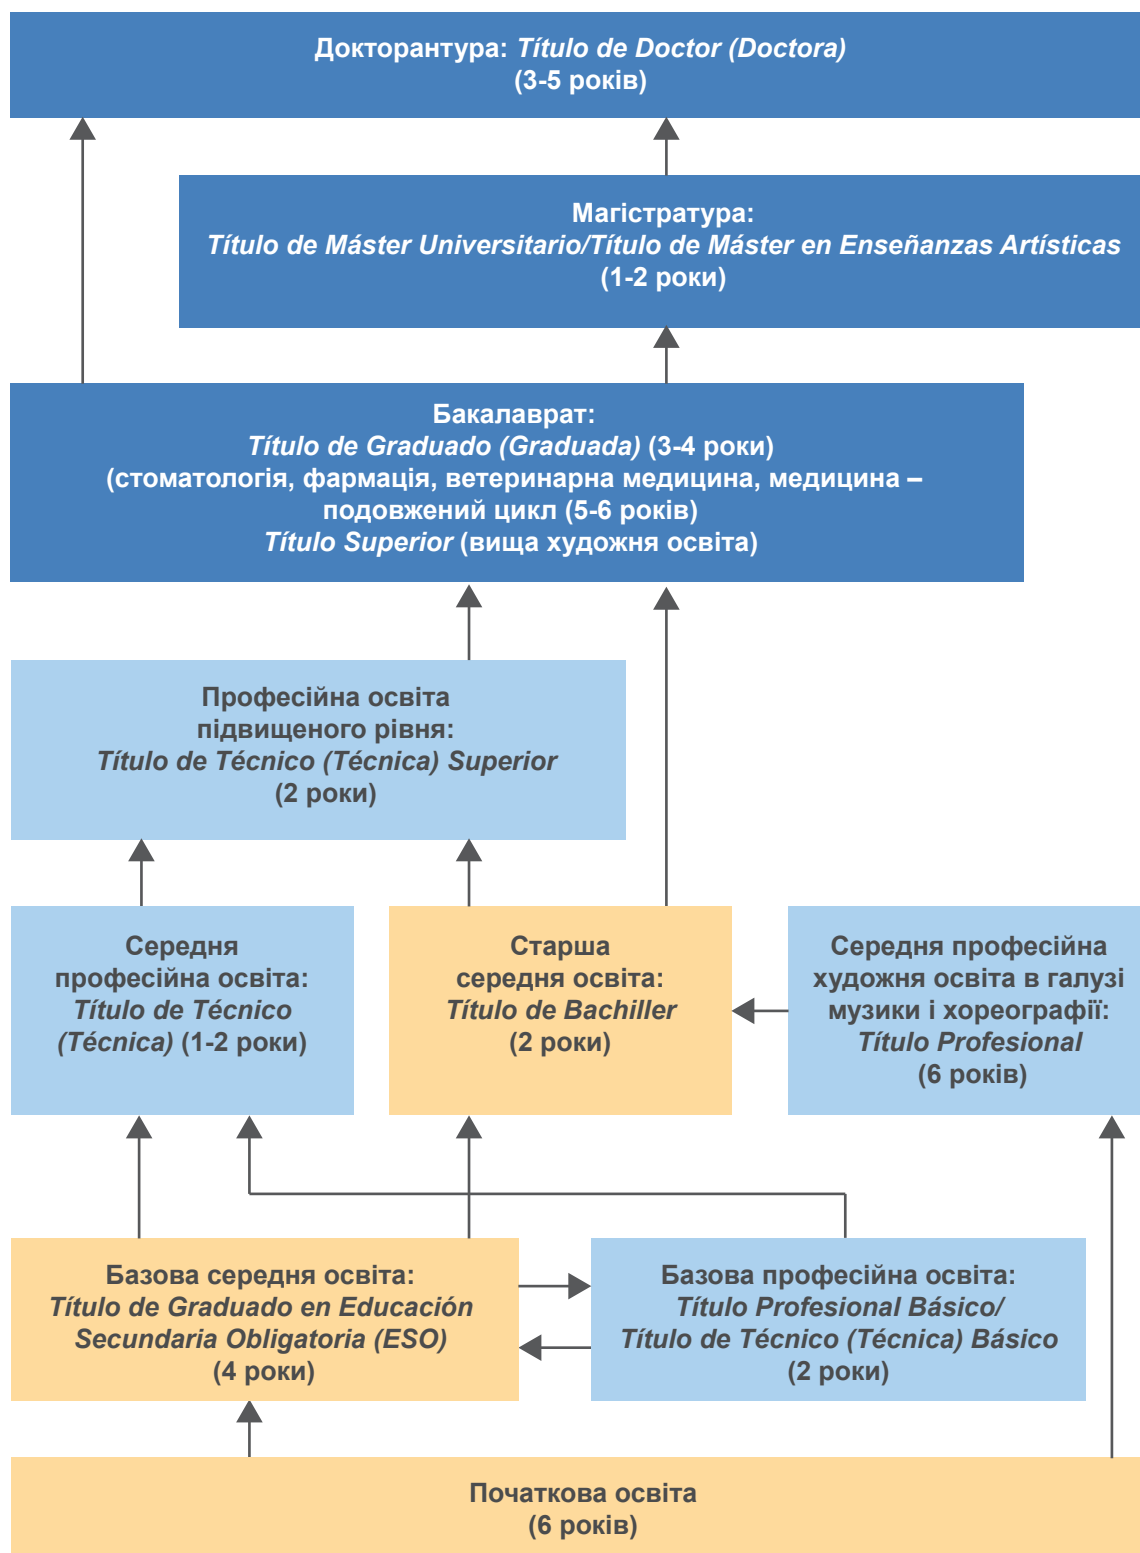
Докторантура: Título de Doctor (Doctora)
(3-5 років)

Магістратура:
Título de Máster Universitario/Título de Máster en Enseñanzas Artísticas
(1-2 роки)

Бакалаврат:
Título de Graduado (Graduada) (3-4 роки)
(стоматологія, фармація, ветеринарна медицина, медицина – подовжений цикл (5-6 років)
Título Superior (вища художня освіта)

Професійна освіта підвищеного рівня:
Título de Técnico (Técnica) Superior
(2 роки)

Середня професійна освіта:
Título de Técnico (Técnica) (1-2 роки)

Старша середня освіта:
Título de Bachiller
(2 роки)

Середня професійна художня освіта в галузі музики і хореографії:
Título Profesional
(6 років)

Базова середня освіта:
Título de Graduado en Educación Secundaria Obligatoria (ESO)
(4 роки)

Базова професійна освіта:
Título Profesional Básico/
Título de Técnico (Técnica) Básico
(2 роки)

Початкова освіта
(6 років)